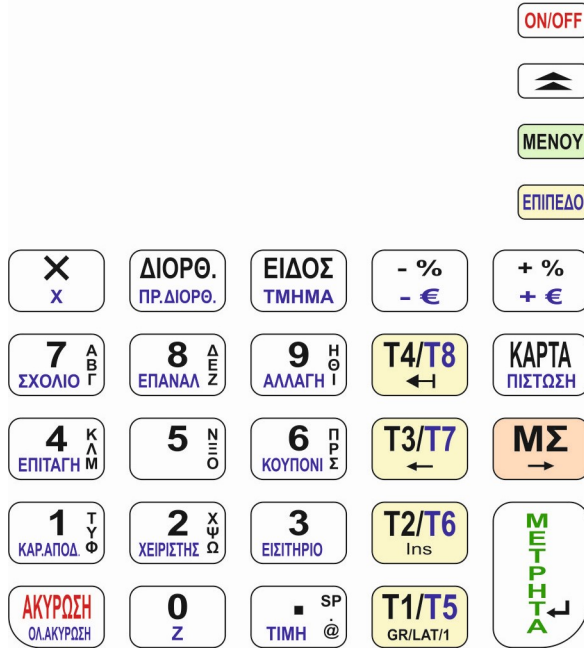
ON/OFF

МЕNOY

ΕΠΙΠΕΔΟ

X
X

ΔΙΟΡΘ.
ΠΡ.ΔΙΟΡΘ.

ΕΙΔΟΣ
ΤΜΗΜΑ

- %
- €

+ %
+ €

7 ΑΒΓ
ΣΧΟΛΙΟ

8 ΔΕΖ
ΕΠΑΝΑΛ

9 ΗΘΙ
ΑΛΛΑΓΗ

T4/T8

KAPTA
ΠΙΣΤΩΣΗ

4 ΚΛΜ
ΕΠΙΤΑΓΗ

5 ΝΞΟ

6 ΠΡΣ
ΚΟΥΠΟΝΙ

T3/T7

ΜΣ

1 ΤΥΦ
ΚΑΡ.ΑΠΟΔ.

2 ΧΨΩ
ΧΕΙΡΙΣΤΗΣ

3
ΕΙΣΙΤΗΡΙΟ

T2/T6
Ins

ΜΕΤΡΗΤΑ

ΑΚΥΡΩΣΗ
ΟΛ.ΑΚΥΡΩΣΗ

0
Z

. SP @
ΤΙΜΗ

T1/T5
GR/LAT/1